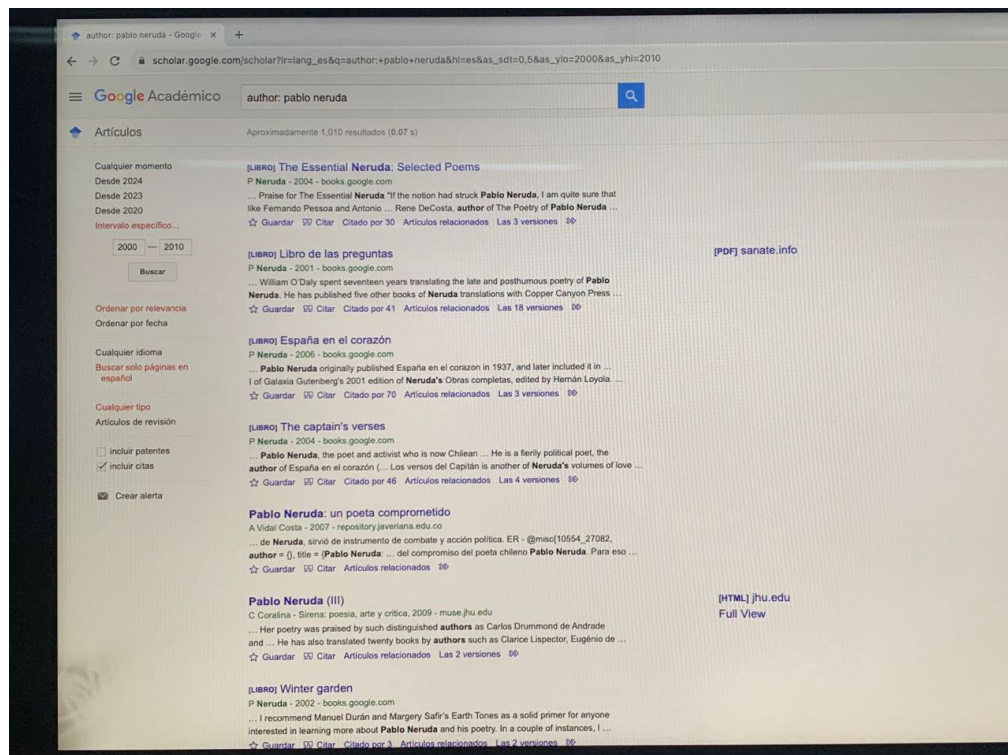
author: pablo neruda - Google ×  +

scholar.google.com/scholar?lr=lang_es&q=author:+pablo+neruda&hl=es&as_sdt=0,5&as_ylo=2000&as_yhi=2010

Google Académico

author: pablo neruda

Artículos

Aproximadamente 1,010 resultados (0.07 s)

Cualquier momento
Desde 2024
Desde 2023
Desde 2020
Intervalo específico...

2000 — 2010

Buscar

Ordenar por relevancia
Ordenar por fecha

Cualquier idioma
Buscar solo páginas en español

Cualquier tipo
Artículos de revisión

incluir patentes
incluir citas

Crear alerta

[LIBRO] The Essential Neruda: Selected Poems
P Neruda - 2004 - books.google.com
... Praise for The Essential Neruda "If the notion had struck Pablo Neruda, I am quite sure that like Fernando Pessoa and Antonio ... Rene DeCosta, author of The Poetry of Pablo Neruda ...
Guardar Citar Citado por 30 Artículos relacionados Las 3 versiones

[LIBRO] Libro de las preguntas
P Neruda - 2001 - books.google.com
... William O'Daly spent seventeen years translating the late and posthumous poetry of Pablo Neruda. He has published five other books of Neruda translations with Copper Canyon Press ...
Guardar Citar Citado por 41 Artículos relacionados Las 18 versiones

[PDF] sanate.info

[LIBRO] España en el corazón
P Neruda - 2006 - books.google.com
... Pablo Neruda originally published España en el corazon in 1937, and later included it in ... I of Galaxia Gutenberg's 2001 edition of Neruda's Obras completas, edited by Hernán Loyola. ...
Guardar Citar Citado por 70 Artículos relacionados Las 3 versiones

[LIBRO] The captain's verses
P Neruda - 2004 - books.google.com
... Pablo Neruda, the poet and activist who is now Chilean ... He is a fierily political poet, the author of España en el corazón (... Los versos del Capitán is another of Neruda's volumes of love ...
Guardar Citar Citado por 46 Artículos relacionados Las 4 versiones

Pablo Neruda: un poeta comprometido
A Vidal Costa - 2007 - repository.javeriana.edu.co
... de Neruda, sirvió de instrumento de combate y acción política. ER - @misc{10554_27082, author = {}, title = {Pablo Neruda: ... del compromiso del poeta chileno Pablo Neruda. Para eso ...
Guardar Citar Artículos relacionados

Pablo Neruda (III)
C Coralina - Sirena: poesia, arte y critica, 2009 - muse.jhu.edu
... Her poetry was praised by such distinguished authors as Carlos Drummond de Andrade and ... He has also translated twenty books by authors such as Clarice Lispector, Eugénio de ...
Guardar Citar Artículos relacionados Las 2 versiones

[HTML] jhu.edu
Full View

[LIBRO] Winter garden
P Neruda - 2002 - books.google.com
... I recommend Manuel Durán and Margery Safir's Earth Tones as a solid primer for anyone interested in learning more about Pablo Neruda and his poetry. In a couple of instances, I ...
Guardar Citar Citado por 3 Artículos relacionados Las 2 versiones